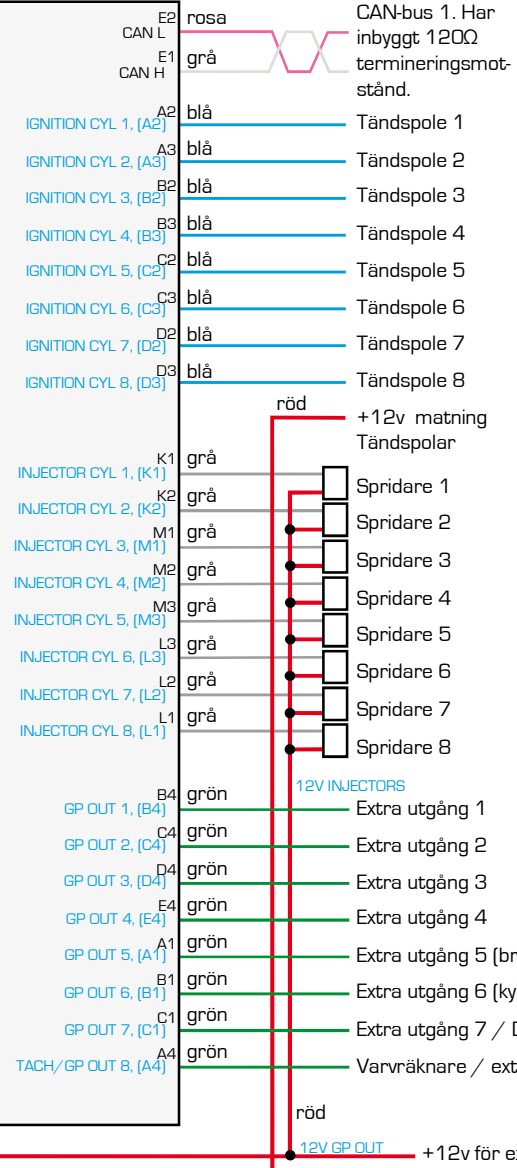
E2 CAN L rosa
E1 CAN H grå
CAN-bus 1. Har inbyggt 120Ω termineringsmotstånd.

IGNITION CYL 1, (A2) A2 blå Tändspole 1
IGNITION CYL 2, (A3) A3 blå Tändspole 2
IGNITION CYL 3, (B2) B2 blå Tändspole 3
IGNITION CYL 4, (B3) B3 blå Tändspole 4
IGNITION CYL 5, (C2) C2 blå Tändspole 5
IGNITION CYL 6, (C3) C3 blå Tändspole 6
IGNITION CYL 7, (D2) D2 blå Tändspole 7
IGNITION CYL 8, (D3) D3 blå Tändspole 8

röd
+12v matning Tändspolar

INJECTOR CYL 1, (K1) K1 grå Spridare 1
INJECTOR CYL 2, (K2) K2 grå Spridare 2
INJECTOR CYL 3, (M1) M1 grå Spridare 3
INJECTOR CYL 4, (M2) M2 grå Spridare 4
INJECTOR CYL 5, (M3) M3 grå Spridare 5
INJECTOR CYL 6, (L3) L3 grå Spridare 6
INJECTOR CYL 7, (L2) L2 grå Spridare 7
INJECTOR CYL 8, (L1) L1 grå Spridare 8

12V INJECTORS

GP OUT 1, (B4) B4 grön Extra utgång 1
GP OUT 2, (C4) C4 grön Extra utgång 2
GP OUT 3, (D4) D4 grön Extra utgång 3
GP OUT 4, (E4) E4 grön Extra utgång 4
GP OUT 5, (A1) A1 grön Extra utgång 5 (br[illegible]
GP OUT 6, (B1) B1 grön Extra utgång 6 (ky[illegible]
GP OUT 7, (C1) C1 grön Extra utgång 7 / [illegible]
TACH/GP OUT 8, (A4) A4 grön Varvräknare / ext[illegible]

röd
12V GP OUT +12v för e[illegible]